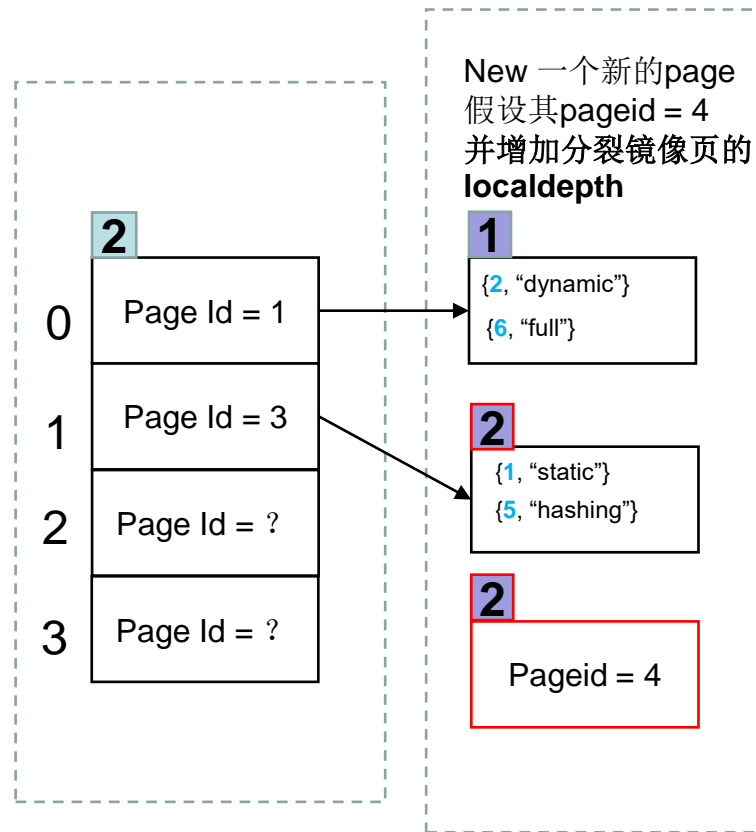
New 一个新的page
假设其pageid = 4
并增加分裂镜像页的
localdepth

2

0 Page Id = 1

1 Page Id = 3

2 Page Id = ?

3 Page Id = ?

1

{2, “dynamic”}

{6, “full”}

2

{1, “static”}

{5, “hashing”}

2

Pageid = 4